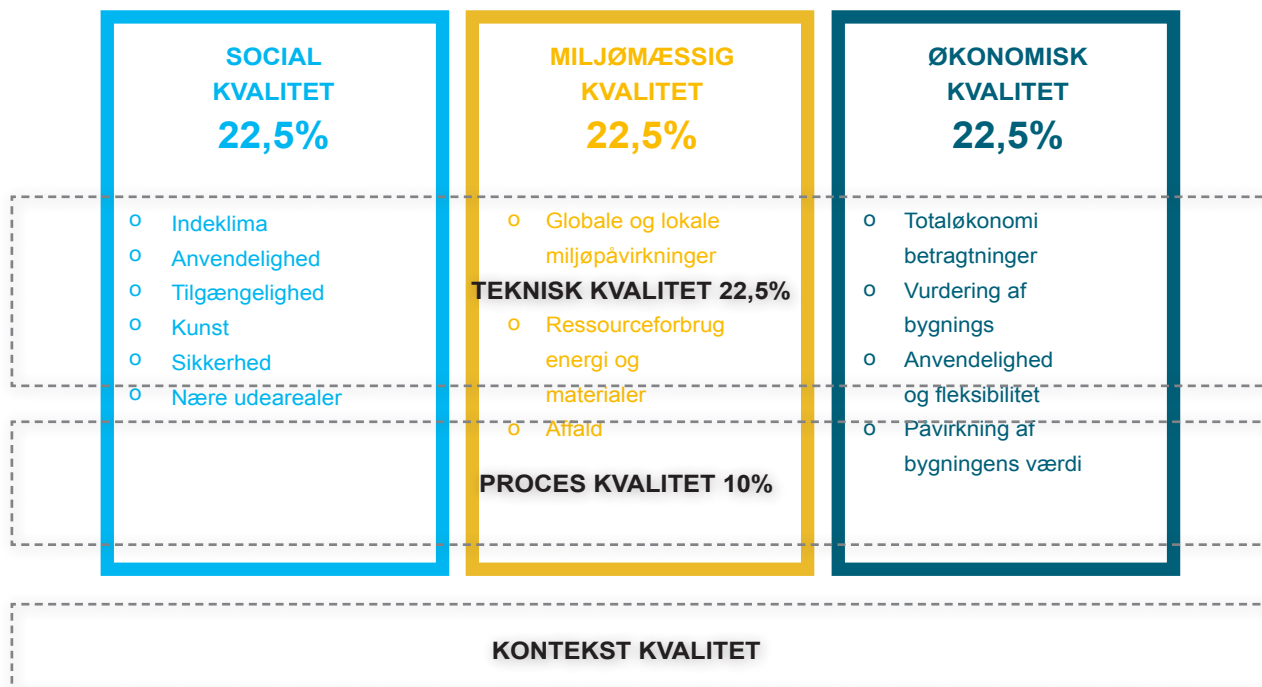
SOCIAL KVALITET
22,5%

o Indeklima
o Anvendelighed
o Tilgængelighed
o Kunst
o Sikkerhed
o Nære udearealer

MILJØMÆSSIG KVALITET
22,5%

o Globale og lokale miljøpåvirkninger
o Ressourceforbrug energi og materialer
o Affald

ØKONOMISK KVALITET
22,5%

o Totaløkonomi betragtninger
o Vurdering af bygnings
o Anvendelighed og fleksibilitet
o Påvirkning af bygningens værdi

TEKNISK KVALITET 22,5%

PROCES KVALITET 10%

KONTEKST KVALITET